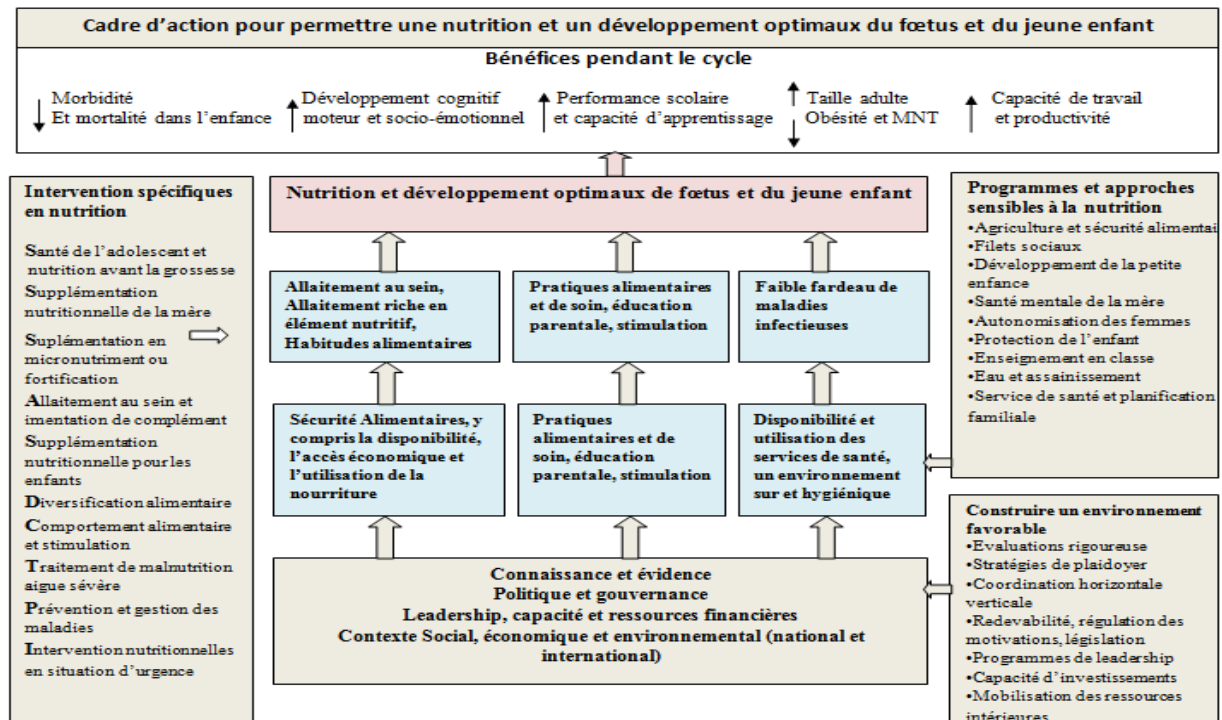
Cadre d'action pour permettre une nutrition et un développement optimaux du fœtus et du jeune enfant

Bénéfices pendant le cycle

Morbidité
Et mortalité dans l'enfance

Développement cognitif
moteur et socio-émotionnel

Performance scolaire
et capacité d'apprentissage

Taille adulte
Obésité et MNT

Capacité de travail
et productivité

Intervention spécifiques en nutrition

Santé de l'adolescent et nutrition avant la grossesse
Supplémentation nutritionnelle de la mère
Suplémentation en micronutriment ou fortification
Allaitement au sein et imentation de complément
Supplémentation nutritionnelle pour les enfants
Diversification alimentaire
Comportement alimentaire et stimulation
Traitement de malnutrition aigue sévère
Prévention et gestion des maladies
Intervention nutritionnelles en situation d'urgence

Nutrition et développement optimaux de fœtus et du jeune enfant

Allaitement au sein, Allaitement riche en élément nutritif, Habitudes alimentaires

Pratiques alimentaires et de soin, éducation parentale, stimulation

Faible fardeau de maladies infectieuses

Sécurité Alimentaires, y compris la disponibilité, l'accès économique et l'utilisation de la nourriture

Pratiques alimentaires et de soin, éducation parentale, stimulation

Disponibilité et utilisation des services de santé, un environnement sur et hygiénique

Connaissance et évidence
Politique et gouvernance
Leadership, capacité et ressources financières
Contexte Social, économique et environnemental (national et international)

Programmes et approches sensibles à la nutrition
•Agriculture et sécurité alimentai
•Filets sociaux
•Développement de la petite enfance
•Santé mentale de la mère
•Autonomisation des femmes
•Protection de l'enfant
•Enseignement en classe
•Eau et assainissement
•Service de santé et planification familiale

Construire un environnement favorable
•Evaluations rigoureuse
•Stratégies de plaidoyer
•Coordination horizontale verticale
•Redevabilité, régulation des motivations, législation
•Programmes de leadership
•Capacité d'investissements
•Mobilisation des ressources intérieures